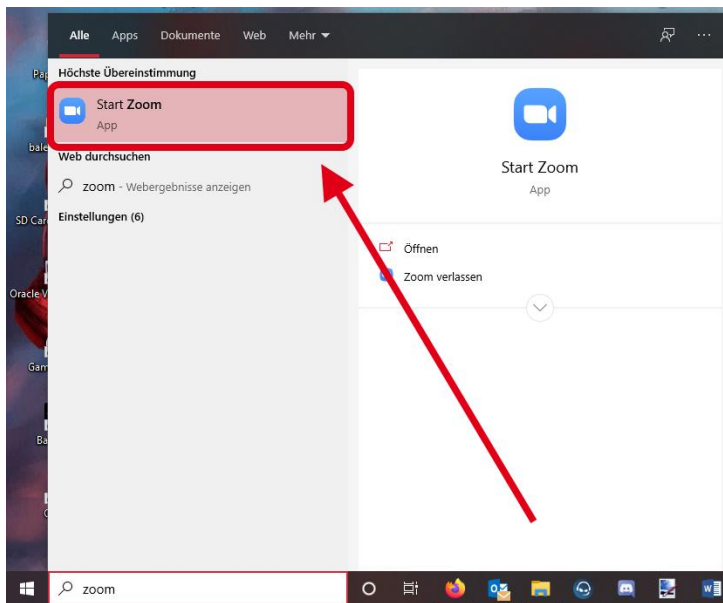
Alle Apps Dokumente Web Mehr ▾

Pap

bale

SD Car

Oracle V

Gam

Ba

Höchste Übereinstimmung

Start Zoom
App

Web durchsuchen

zoom - Webergebnisse anzeigen

Einstellungen (6)

Start Zoom
App

Öffnen

Zoom verlassen

zoom